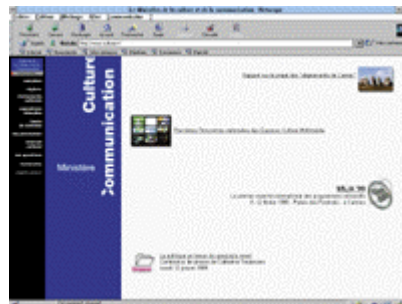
Le Ministère de la culture et de la communication - Netscape

Culture communication

Ministère

Rapport sur le projet des "Alignements de Carnac"

Premières Rencontres nationales des Espaces Culture Multimédia

MILIA '99

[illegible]

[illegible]